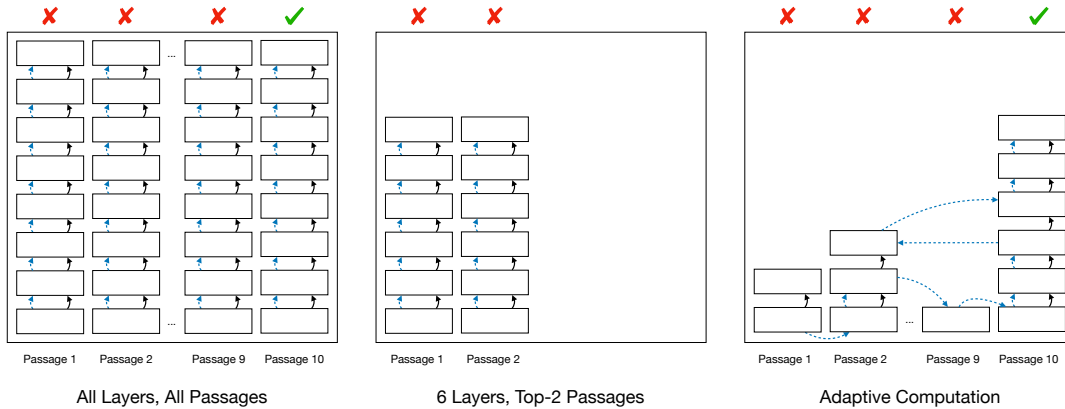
✘ ✘ ✘ ✓

...

...

Passage 1 Passage 2 Passage 9 Passage 10

All Layers, All Passages

✘ ✘

Passage 1 Passage 2

6 Layers, Top-2 Passages

✘ ✘ ✘ ✓

...

Passage 1 Passage 2 Passage 9 Passage 10

Adaptive Computation